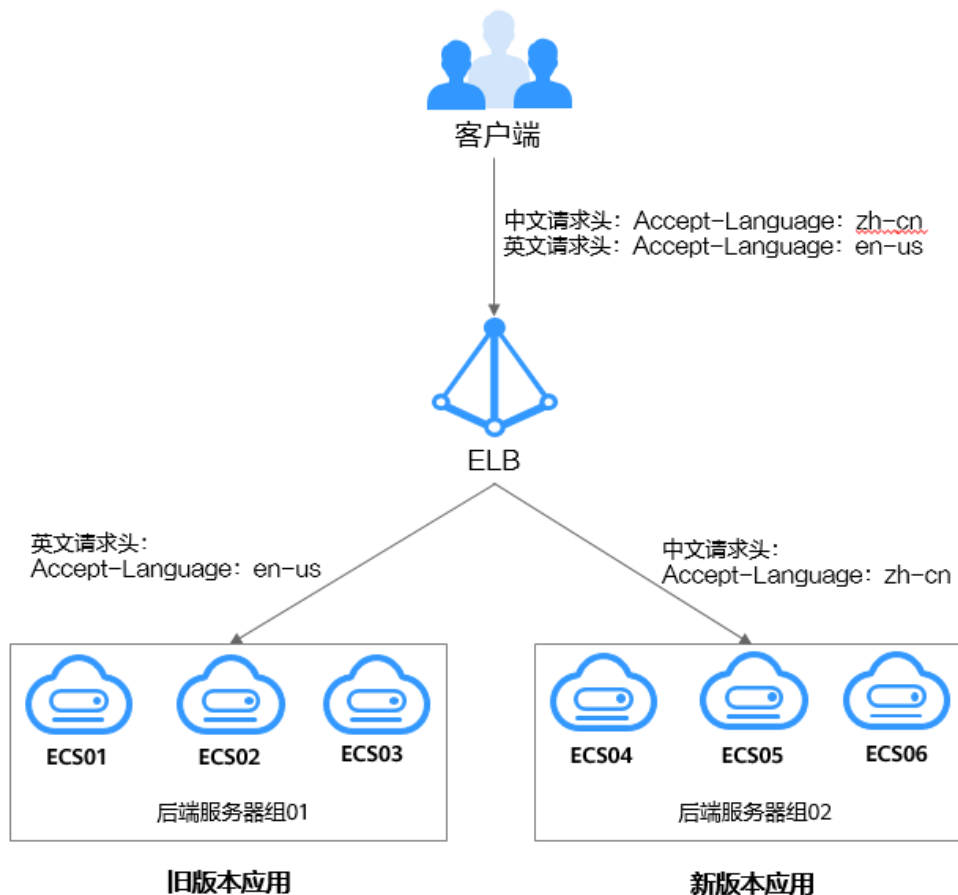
客户端

中文请求头：Accept-Language：zh-cn
英文请求头：Accept-Language：en-us

ELB

英文请求头：
Accept-Language：en-us

中文请求头：
Accept-Language：zh-cn

ECS01 ECS02 ECS03

后端服务器组01

ECS04 ECS05 ECS06

后端服务器组02

旧版本应用

新版本应用